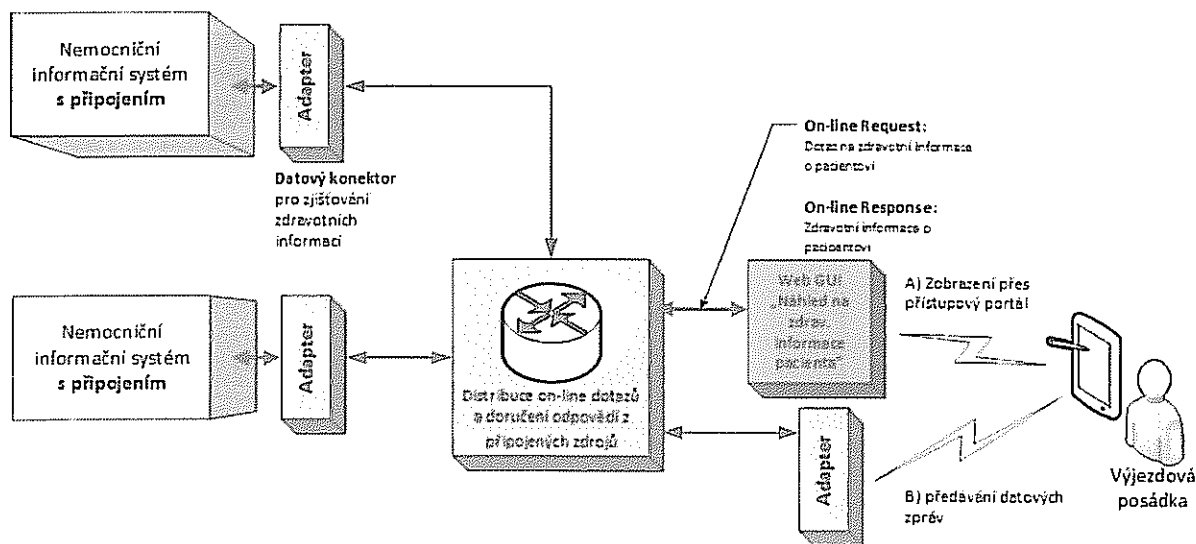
Nemocniční informační systém **s připojením**

Adapter

**Datový konektor** pro zjišťování zdravotních informací

Nemocniční informační systém **s připojením**

Adapter

Distribuce on-line dotazů a doručení odpovědí z připojených zdrojů

**On-line Request:**
Dotaz na zdravotní informace o pacientovi

**On-line Response:**
Zdravotní informace o pacientovi

Web GUI Náhled na zdrav. informace pacienta

A) Zobrazení přes přístupový portál

Adapter

B) předávání datových zpráv

Výjezdová posádka